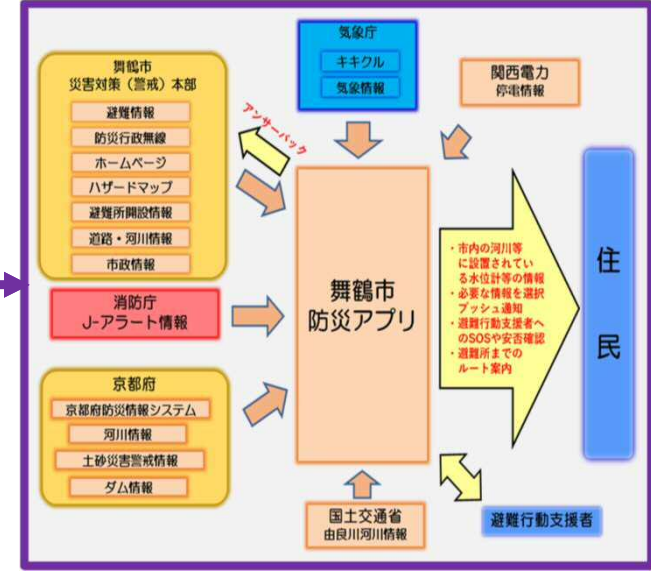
舞鶴市
災害対策（警戒）本部

避難情報

防災行政無線

ホームページ

ハザードマップ

避難所開設情報

道路・河川情報

市政情報

アンサーバック

気象庁

キキクル

気象情報

関西電力
停電情報

消防庁
J-アラート情報

舞鶴市
防災アプリ

・市内の河川等に設置されている水位計等の情報
・必要な情報を選択プッシュ通知
・避難行動支援者へのSOSや安否確認
・避難所までのルート案内

住
民

京都府

京都府防災情報システム

河川情報

土砂災害警戒情報

ダム情報

国土交通省
由良川河川情報

避難行動支援者